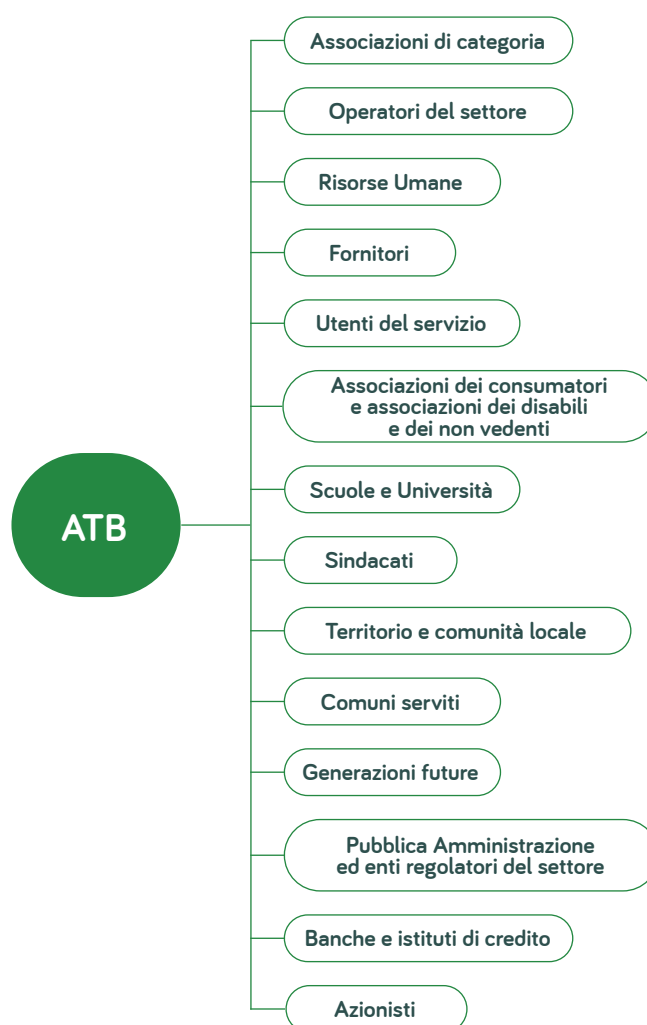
ATB

Associazioni di categoria

Operatori del settore

Risorse Umane

Fornitori

Utenti del servizio

Associazioni dei consumatori e associazioni dei disabili e dei non vedenti

Scuole e Università

Sindacati

Territorio e comunità locale

Comuni serviti

Generazioni future

Pubblica Amministrazione ed enti regolatori del settore

Banche e istituti di credito

Azionisti